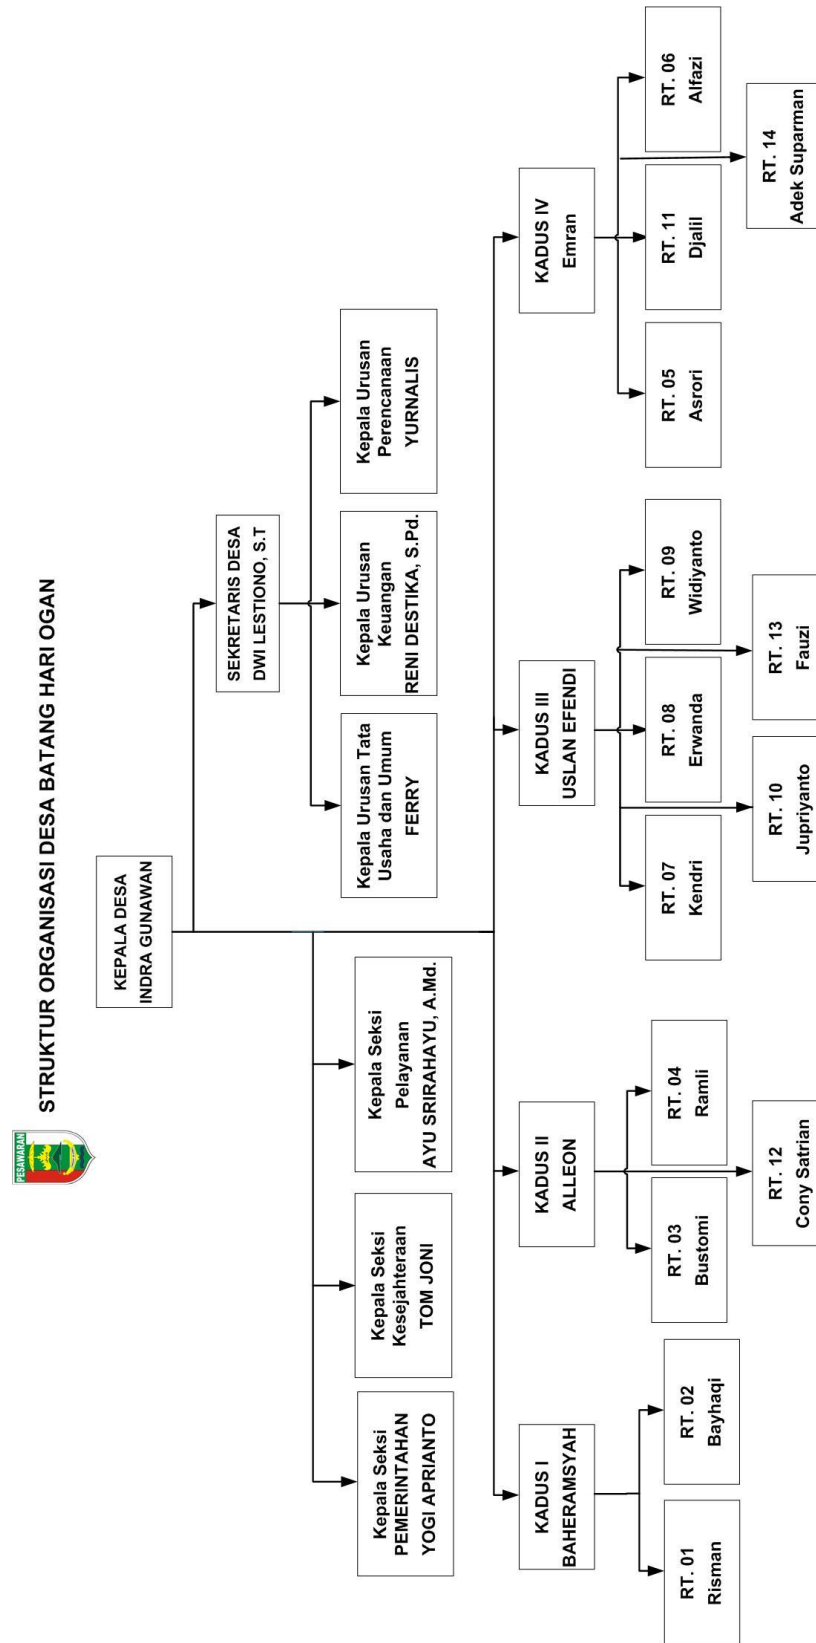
PESAWARAN

STRUKTUR ORGANISASI DESA BATANG HARI OGAN

KEPALA DESA
INDRA GUNAWAN

SEKRETARIS DESA
DWI LESTIONO, S.T

Kepala Urusan Tata Usaha dan Umum
FERRY

Kepala Urusan Keuangan
RENI DESTIKA, S.Pd.

Kepala Urusan Perencanaan
YURNALIS

Kepala Seksi PEMERINTAHAN
YOGI APRIANTO

Kepala Seksi Kesejahteraan
TOM JONI

Kepala Seksi Pelayanan
AYU SRIRAHAYU, A.Md.

KADUS I
BAHERAMSYAH

RT. 01
Risman

RT. 02
Bayhaqi

KADUS II
ALLEON

RT. 03
Bustomi

RT. 04
Ramli

RT. 12
Cony Satrian

KADUS III
USLAN EFENDI

RT. 07
Kendri

RT. 08
Erwanda

RT. 09
Widiyanto

RT. 10
Jupriyanto

RT. 13
Fauzi

KADUS IV
Emran

RT. 05
Asrori

RT. 11
Djalil

RT. 06
Alfazi

RT. 14
Adek Suparman